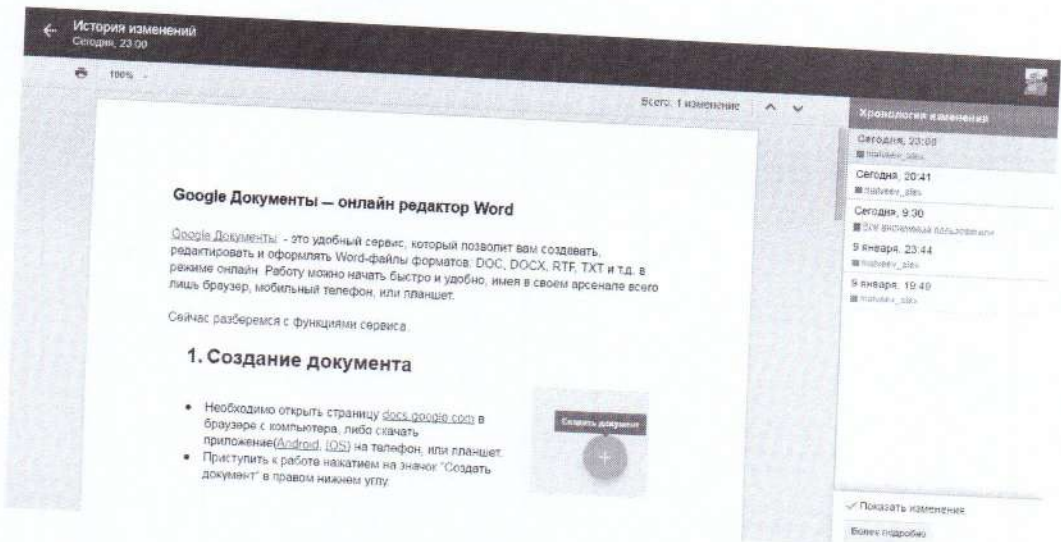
История изменений
Сегодня, 23:00

100%

Всего: 1 изменение

Хронология изменений

Сегодня, 23:00
matveev_alex

Сегодня, 20:41
matveev_alex

Сегодня, 9:30
Все анонимные пользователи

9 января, 23:44
matveev_alex

9 января, 19:49
matveev_alex

Google Документы – онлайн редактор Word

Google Документы - это удобный сервис, который позволит вам создавать, редактировать и оформлять Word-файлы форматов: DOC, DOCX, RTF, TXT и т.д. в режиме онлайн. Работу можно начать быстро и удобно, имея в своем арсенале всего лишь браузер, мобильный телефон, или планшет.

Сейчас разберемся с функциями сервиса.

1. Создание документа

• Необходимо открыть страницу docs.google.com в браузере с компьютера, либо скачать приложение(Android, iOS) на телефон, или планшет.
• Приступить к работе нажатием на значок "Создать документ" в правом нижнем углу.

Создать документ

+

✓ Показать изменения

Более подробно